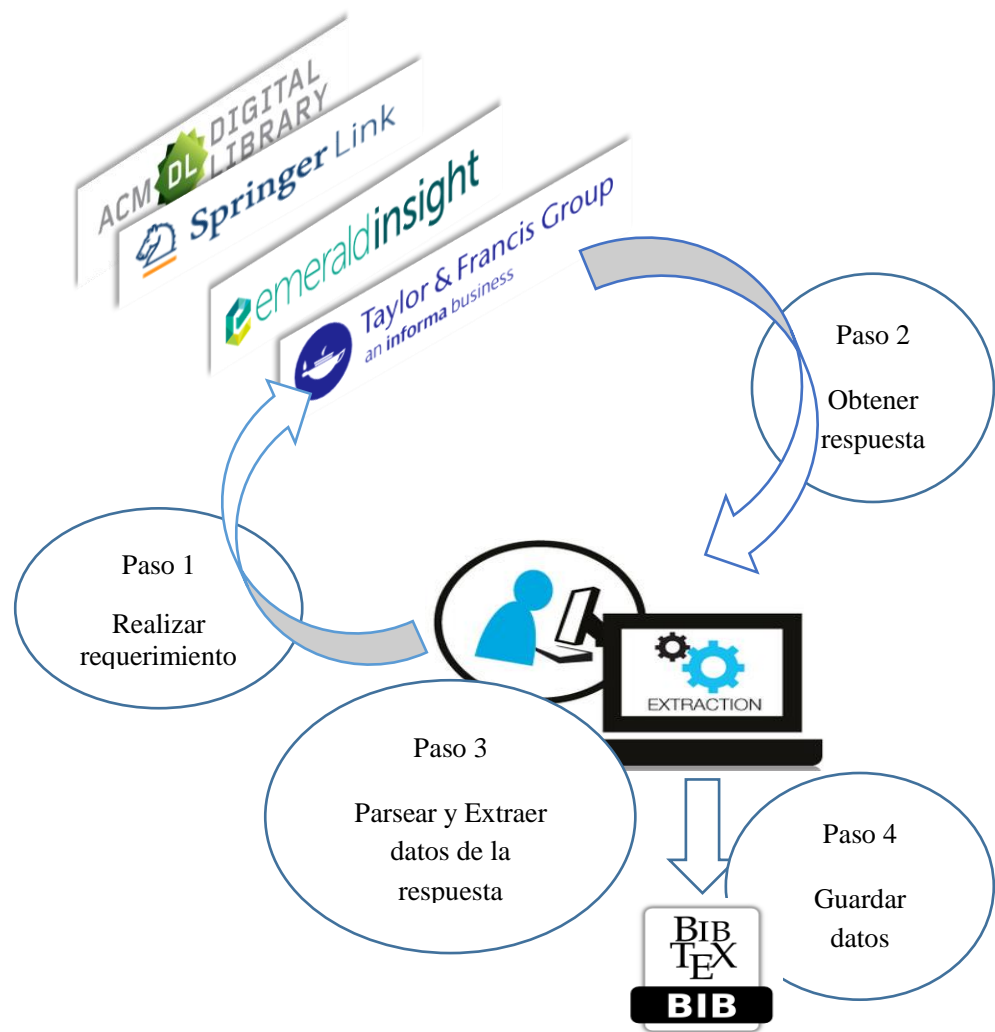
ACM DL DIGITAL LIBRARY

Springer Link

emeraldinsight

Taylor & Francis Group
an informa business

Paso 2

Obtener respuesta

Paso 1

Realizar requerimiento

EXTRACTION

Paso 3

Parsear y Extraer datos de la respuesta

Paso 4

Guardar datos

BIB TEX

BIB